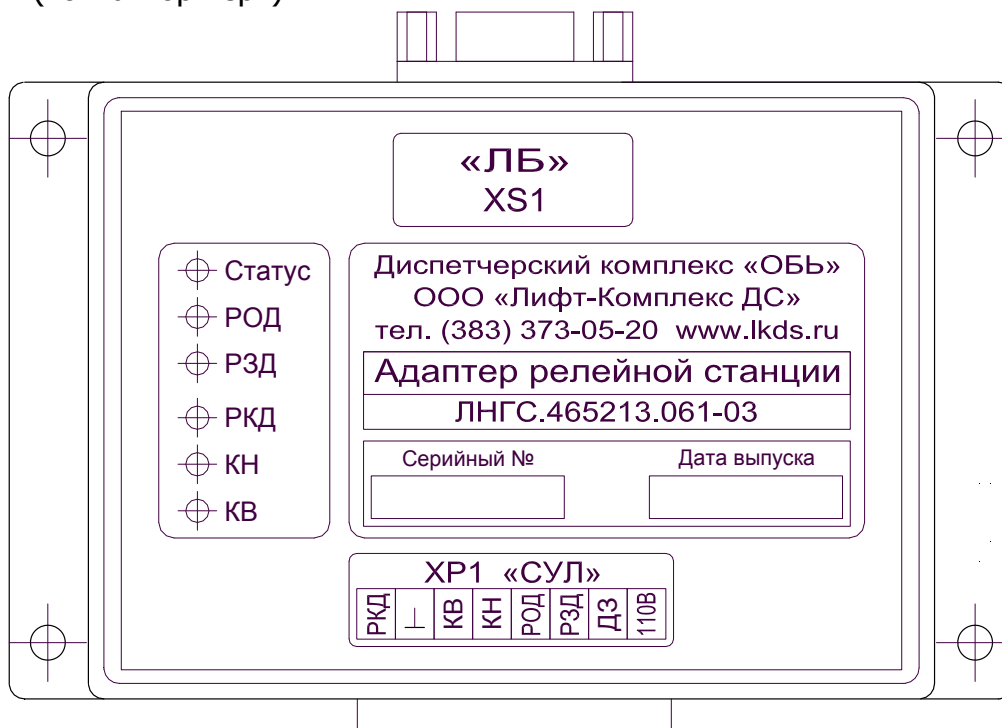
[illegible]

«ЛБ»
XS1

Статус
РОД
РЗД
РКД
КН
КВ

Диспетчерский комплекс «ОБЬ»
ООО «Лифт-Комплекс ДС»
тел. (383) 373-05-20 www.lkds.ru

Адаптер релейной станции
ЛНГС.465213.061-03

Серийный №
Дата выпуска

XP1 «СУЛ»

| РКД | $\perp$ | КВ | КН | РОД | РЗД | ДЗ | 110В |
|---|---|---|---|---|---|---|---|